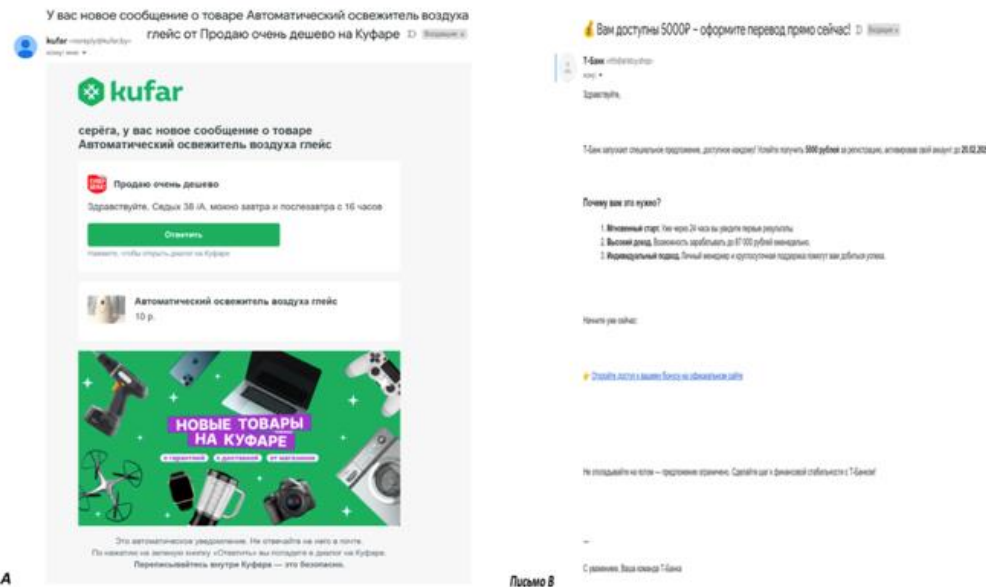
У вас новое сообщение о товаре Автоматический освежитель воздуха глейс от Продаю очень дешево на Куфаре

kufar <noreply@kufar.by>
кому: мне

kufar

серёга, у вас новое сообщение о товаре Автоматический освежитель воздуха глейс

Продаю очень дешево

Здравствуйте, Сядых 38 /А. можно завтра и послезавтра с 16 часов

Ответить

Нажмите, чтобы открыть диалог на Куфаре

Автоматический освежитель воздуха глейс
10 р.

НОВЫЕ ТОВАРЫ НА КУФАРЕ

с гарантией | с доставкой | от магазинов

Это автоматическое уведомление. Не отвечайте на него в почте.
По нажатию на зеленую кнопку «Ответить» вы попадете в диалог на Куфаре.
Переписывайтесь внутри Куфара — это безопасно.

A

Вам доступны 5000₽ – оформите перевод прямо сейчас! Входящие

Т-Банк <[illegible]>
кому: я

Здравствуйте,

Т-Банк запускает специальное предложение, доступное каждому! Успейте получить 5000 рублей за регистрацию, активировав свой аккаунт до 20.02.20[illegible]

Почему вам это нужно?

1. Мгновенный старт. Уже через 24 часа вы увидите первые результаты.
2. Высокий доход. Возможность зарабатывать до 87 000 рублей ежемесячно.
3. Индивидуальный подход. Личный менеджер и круглосуточная поддержка помогут вам добиться успеха.

Начните уже сейчас:

Откройте доступ к вашему бонусу на официальном сайте

Не откладывайте на потом — предложение ограничено. Сделайте шаг к финансовой стабильности с Т-Банком!

–

С уважением, Ваша команда Т-Банка

Письмо B